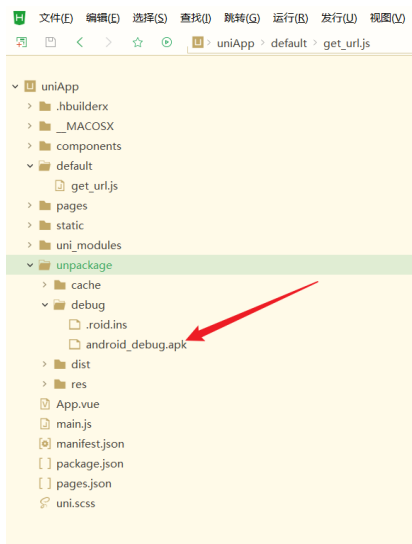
H 文件(F) 编辑(E) 选择(S) 查找(I) 跳转(G) 运行(R) 发行(U) 视图(V)

U uniApp > default > get_url.js

uniApp
.hbuilderx
__MACOSX
components
default
get_url.js
pages
static
uni_modules
unpackage
cache
debug
.roid.ins
android_debug.apk
dist
res
App.vue
main.js
manifest.json
package.json
pages.json
uni.scss